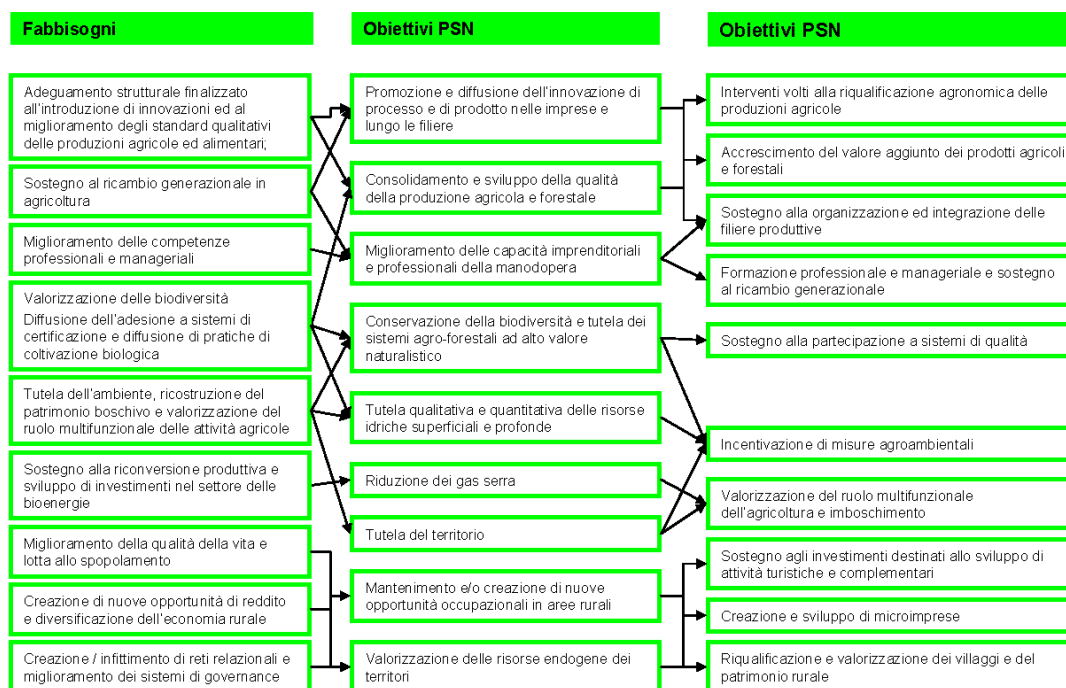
Fabbisogni

Adeguamento strutturale finalizzato all'introduzione di innovazioni ed al miglioramento degli standard qualitativi delle produzioni agricole ed alimentari;

Sostegno al ricambio generazionale in agricoltura

Miglioramento delle competenze professionali e manageriali

Valorizzazione delle biodiversità
Diffusione dell'adesione a sistemi di certificazione e diffusione di pratiche di coltivazione biologica

Tutela dell'ambiente, ricostruzione del patrimonio boschivo e valorizzazione del ruolo multifunzionale delle attività agricole

Sostegno alla riconversione produttiva e sviluppo di investimenti nel settore delle bioenergie

Miglioramento della qualità della vita e lotta allo spopolamento

Creazione di nuove opportunità di reddito e diversificazione dell'economia rurale

Creazione / infittimento di reti relazionali e miglioramento dei sistemi di governance

Obiettivi PSN

Promozione e diffusione dell'innovazione di processo e di prodotto nelle imprese e lungo le filiere

Consolidamento e sviluppo della qualità della produzione agricola e forestale

Miglioramento delle capacità imprenditoriali e professionali della manodopera

Conservazione della biodiversità e tutela dei sistemi agro-forestali ad alto valore naturalistico

Tutela qualitativa e quantitativa delle risorse idriche superficiali e profonde

Riduzione dei gas serra

Tutela del territorio

Mantenimento e/o creazione di nuove opportunità occupazionali in aree rurali

Valorizzazione delle risorse endogene dei territori

Obiettivi PSN

Interventi volti alla riqualificazione agronomica delle produzioni agricole

Accrescimento del valore aggiunto dei prodotti agricoli e forestali

Sostegno alla organizzazione ed integrazione delle filiere produttive

Formazione professionale e manageriale e sostegno al ricambio generazionale

Sostegno alla partecipazione a sistemi di qualità

Incentivazione di misure agroambientali

Valorizzazione del ruolo multifunzionale dell'agricoltura e imboschimento

Sostegno agli investimenti destinati allo sviluppo di attività turistiche e complementari

Creazione e sviluppo di microimprese

Riqualificazione e valorizzazione dei villaggi e del patrimonio rurale